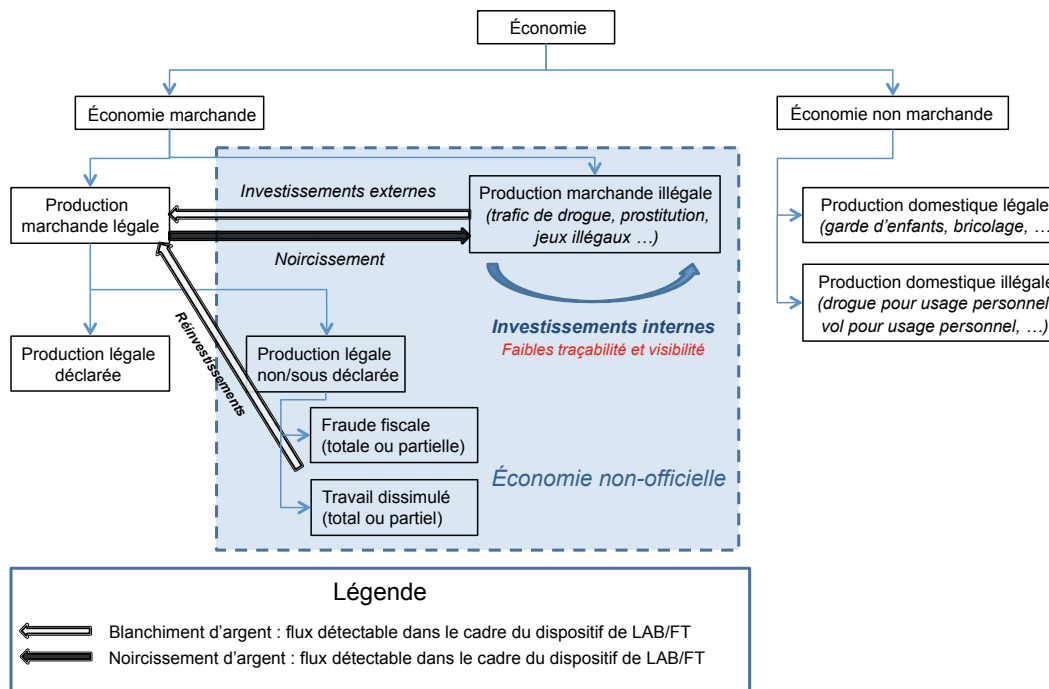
Économie

Économie marchande

Économie non marchande

Production marchande légale

Investissements externes

Production marchande illégale (trafic de drogue, prostitution, jeux illégaux …)

Noircissement

Production domestique légale (garde d'enfants, bricolage, …

Production domestique illégale (drogue pour usage personnel vol pour usage personnel, …)

Réinvestissements

Investissements internes

Faibles traçabilité et visibilité

Production légale déclarée

Production légale non/sous déclarée

Fraude fiscale (totale ou partielle)

Travail dissimulé (total ou partiel)

Économie non-officielle

Légende

Blanchiment d'argent : flux détectable dans le cadre du dispositif de LAB/FT

Noircissement d'argent : flux détectable dans le cadre du dispositif de LAB/FT